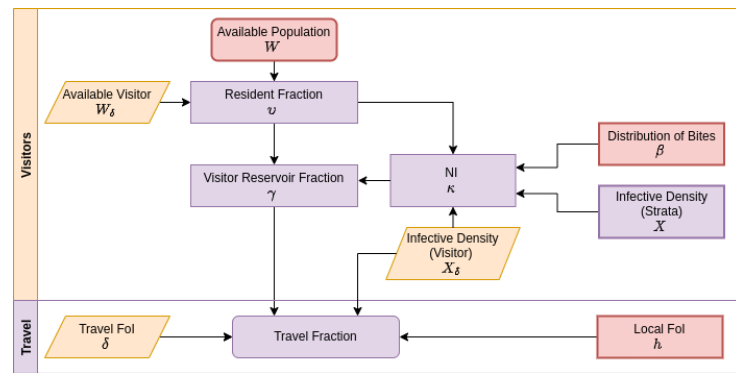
Visitors

Available Population
$W$

Available Visitor
$W_\delta$

Resident Fraction
$\upsilon$

Distribution of Bites
$\beta$

NI
$\kappa$

Visitor Reservoir Fraction
$\gamma$

Infective Density (Strata)
$X$

Infective Density (Visitor)
$X_\delta$

Travel

Travel FoI
$\delta$

Travel Fraction

Local FoI
$h$